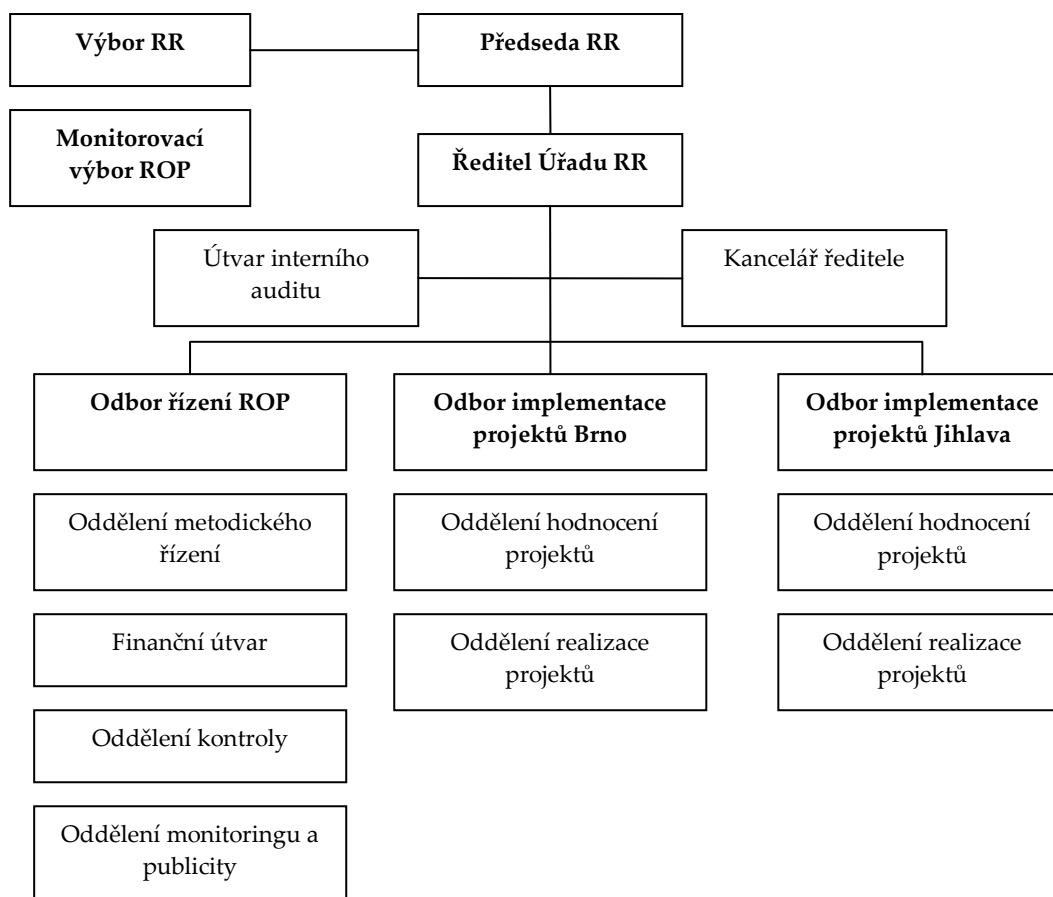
Výbor RR

Předseda RR

Monitorovací výbor ROP

Ředitel Úřadu RR

Útvar interního auditu

Kancelář ředitele

Odbor řízení ROP

Odbor implementace projektů Brno

Odbor implementace projektů Jihlava

Oddělení metodického řízení

Oddělení hodnocení projektů

Oddělení hodnocení projektů

Finanční útvar

Oddělení realizace projektů

Oddělení realizace projektů

Oddělení kontroly

Oddělení monitoringu a publicity